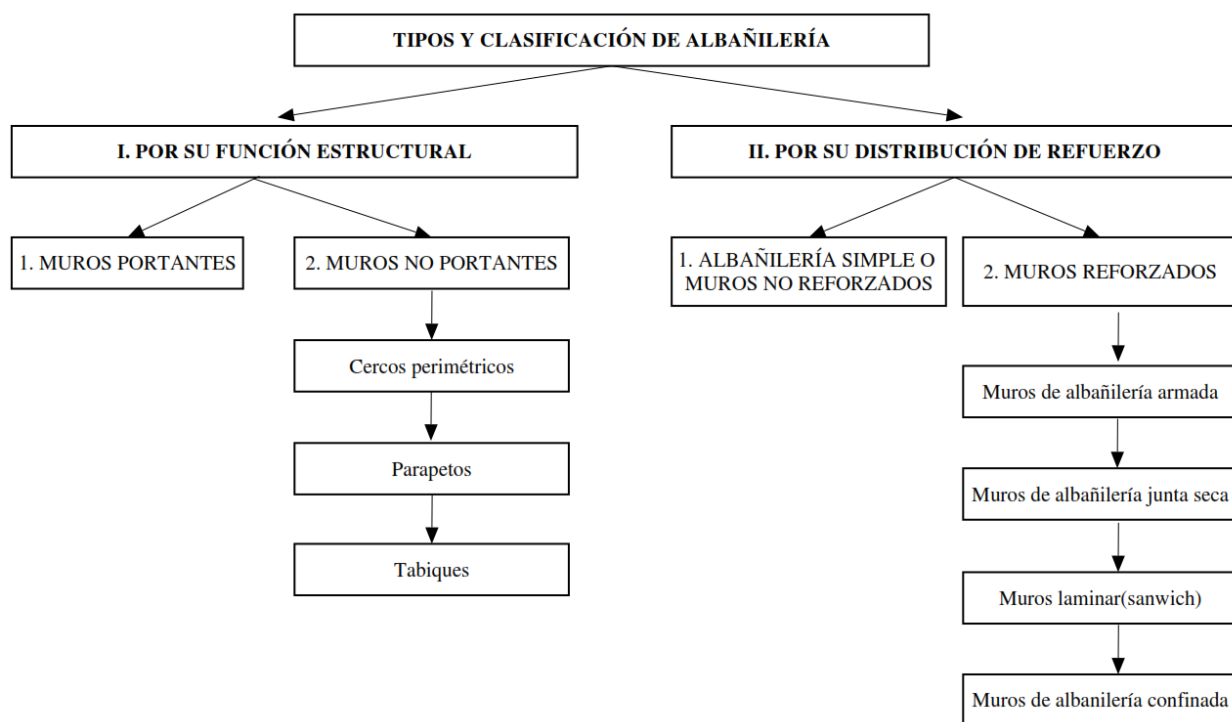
TIPOS Y CLASIFICACIÓN DE ALBAÑILERÍA

I. POR SU FUNCIÓN ESTRUCTURAL

1. MUROS PORTANTES

2. MUROS NO PORTANTES

Cercos perimétricos

Parapetos

Tabiques

II. POR SU DISTRIBUCIÓN DE REFUERZO

1. ALBAÑILERÍA SIMPLE O MUROS NO REFORZADOS

2. MUROS REFORZADOS

Muros de albañilería armada

Muros de albañilería junta seca

Muros laminar(sanwich)

Muros de albanilería confinada